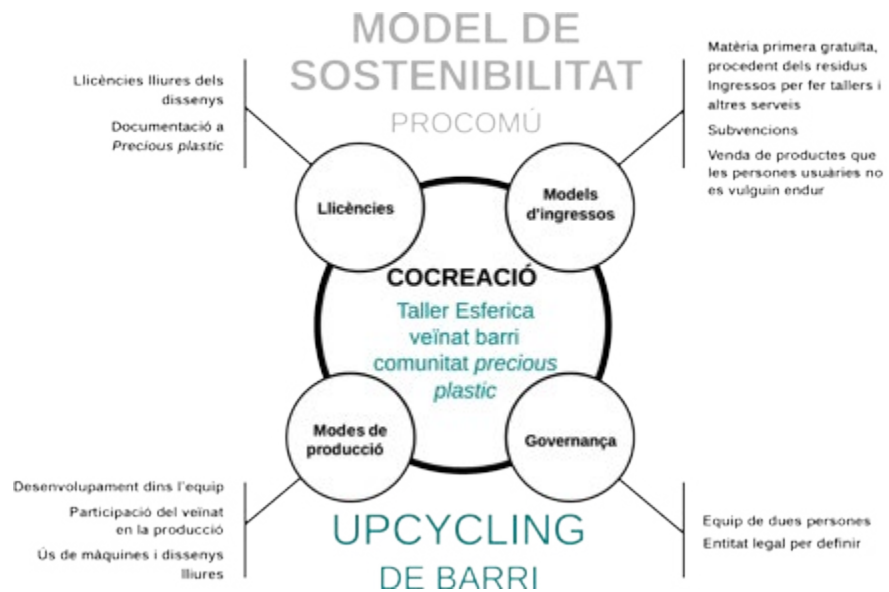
MODEL DE SOSTENIBILITAT

PROCOMÚ

Llicències lliures dels dissenys

Documentació a *Precious plastic*

Matèria primera gratuïta, procedent dels residus

Ingressos per fer tallers i altres serveis

Subvencions

Venda de productes que les persones usuàries no es vulguin endur

Llicències

Models d'ingressos

COCREACIÓ

Taller Esferica veïnat barri comunitat *precious plastic*

Modes de producció

Governança

Desenvolupament dins l'equip

Participació del veïnat en la producció

Ús de màquines i dissenys lliures

Equip de dues persones

Entitat legal per definir

UPCYCLING

DE BARRI